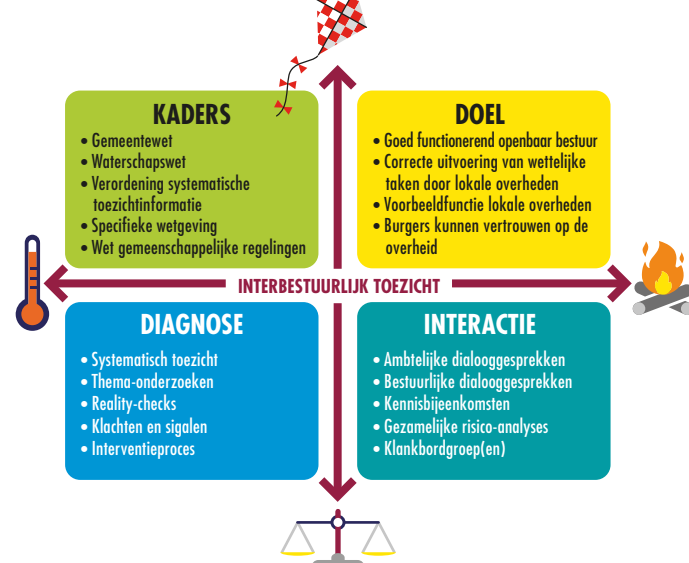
KADERS
• Gemeentewet
• Waterschapswet
• Verordening systematische toezichtinformatie
• Specifieke wetgeving
• Wet gemeenschappelijke regelingen

DOEL
• Goed functionerend openbaar bestuur
• Correcte uitvoering van wettelijke taken door lokale overheden
• Voorbeeldfunctie lokale overheden
• Burgers kunnen vertrouwen op de overheid

INTERBESTUURLIJK TOEZICHT

DIAGNOSE
• Systematisch toezicht
• Thema-onderzoeken
• Reality-checks
• Klachten en signalen
• Interventieproces

INTERACTIE
• Ambtelijke dialooggesprekken
• Bestuurlijke dialooggesprekken
• Kennisbijeenkomsten
• Gezamelijke risico-analyses
• Klankbordgroep(en)